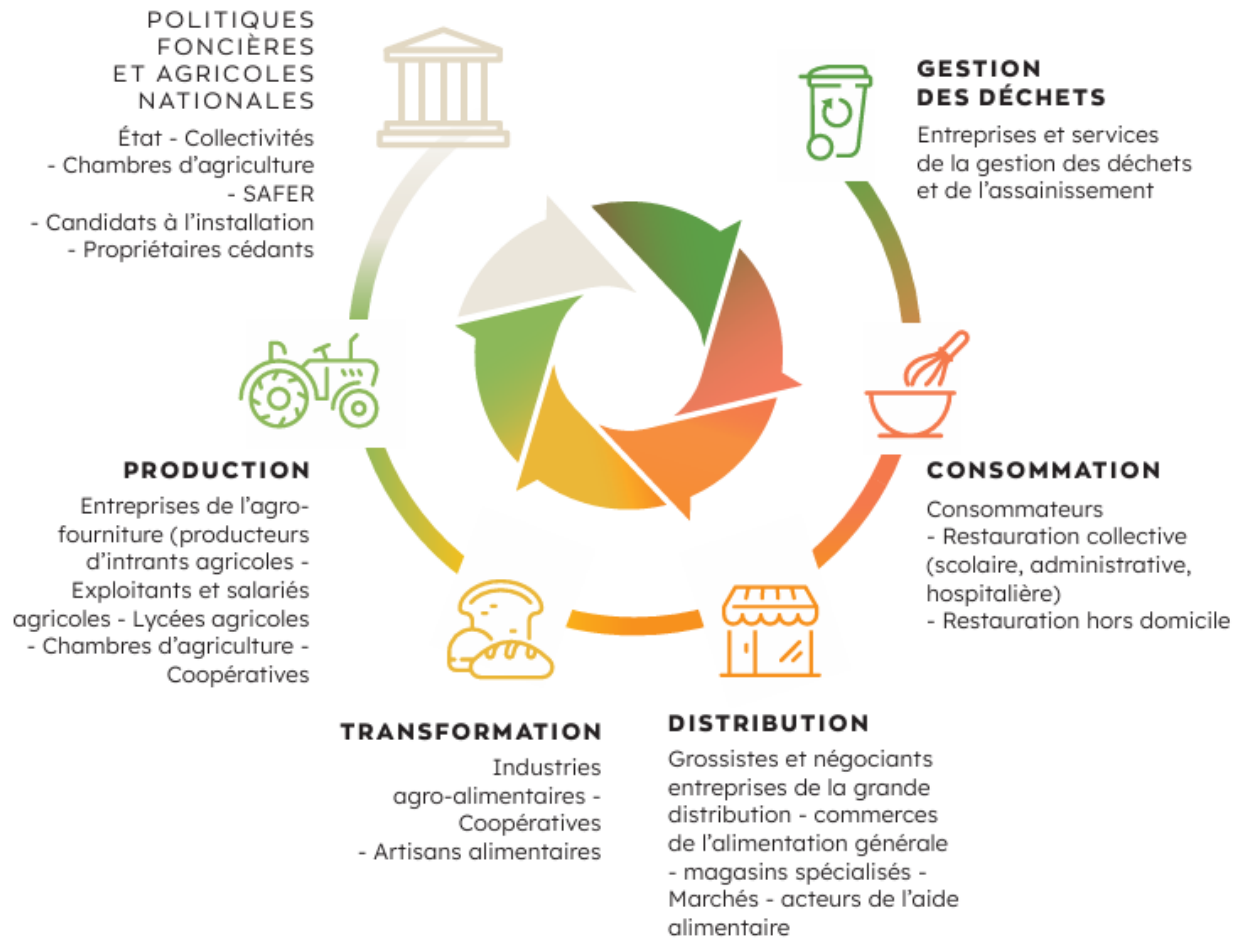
POLITIQUES FONCIÈRES ET AGRICOLES NATIONALES

État - Collectivités - Chambres d'agriculture - SAFER - Candidats à l'installation - Propriétaires cédants

GESTION DES DÉCHETS

Entreprises et services de la gestion des déchets et de l'assainissement

PRODUCTION

Entreprises de l'agrofourniture (producteurs d'intrants agricoles - Exploitants et salariés agricoles - Lycées agricoles - Chambres d'agriculture - Coopératives

CONSOMMATION

Consommateurs - Restauration collective (scolaire, administrative, hospitalière) - Restauration hors domicile

TRANSFORMATION

Industries agro-alimentaires - Coopératives - Artisans alimentaires

DISTRIBUTION

Grossistes et négociants entreprises de la grande distribution - commerces de l'alimentation générale - magasins spécialisés - Marchés - acteurs de l'aide alimentaire